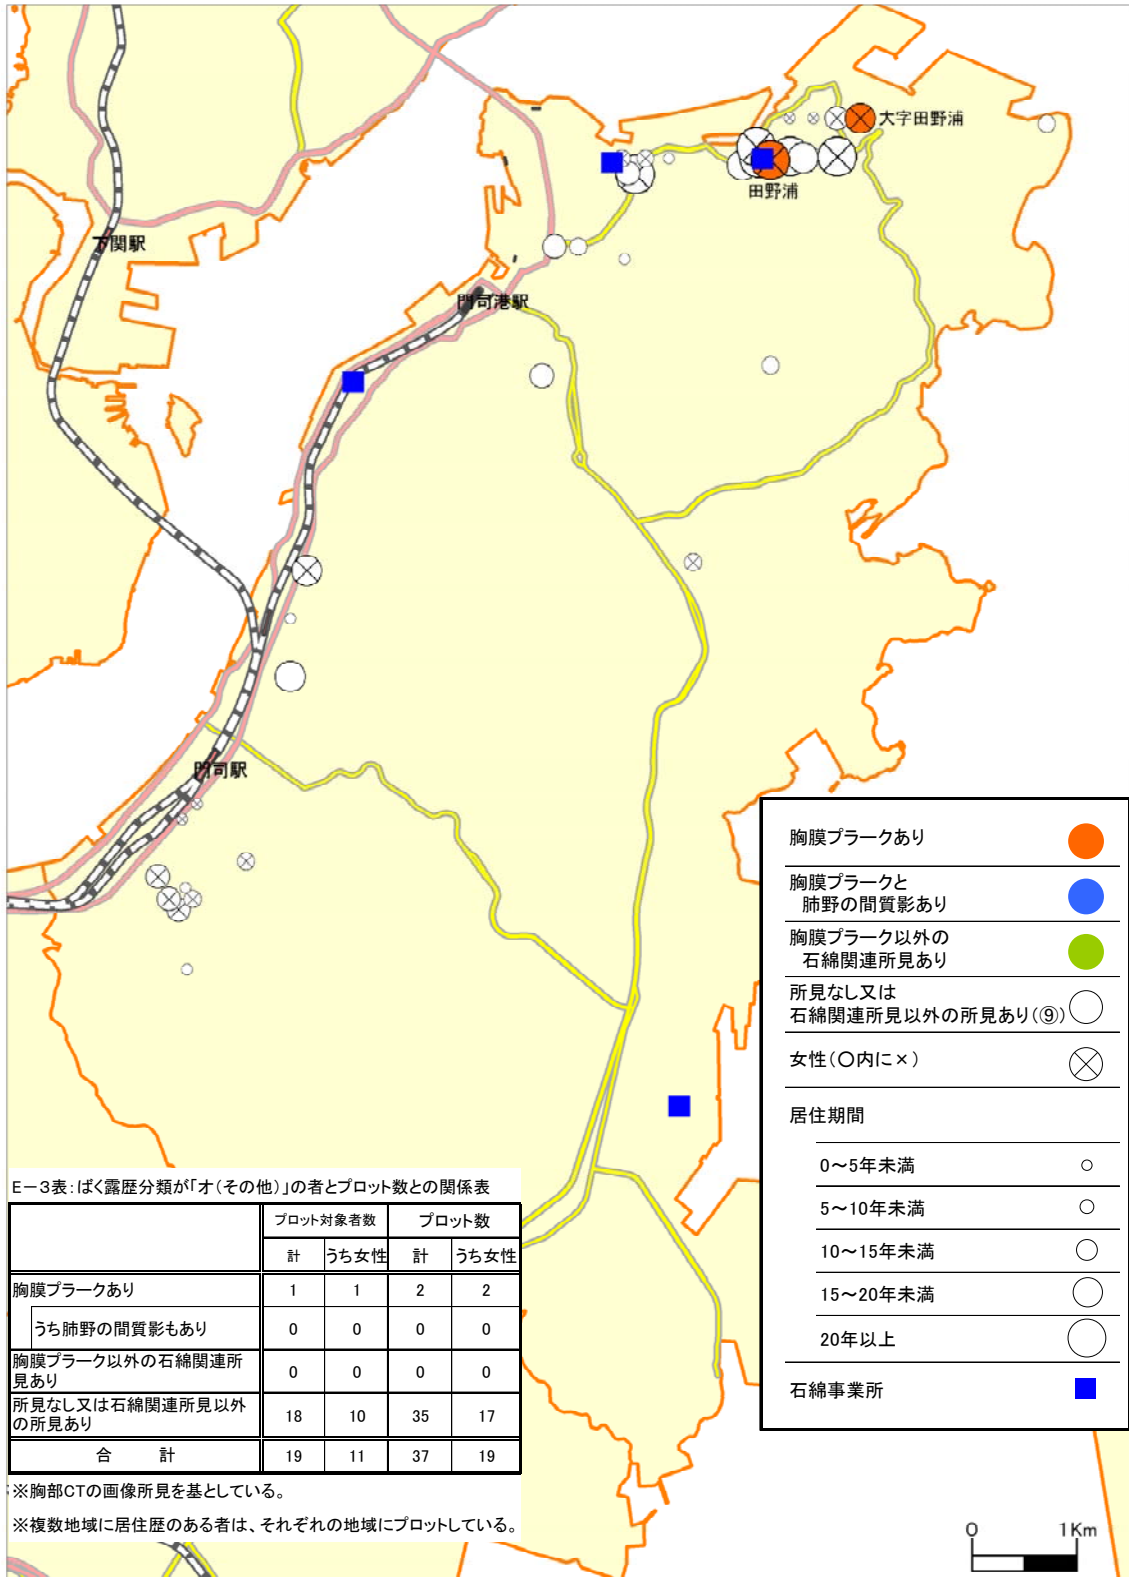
大字田野浦

田野浦

下関駅

門司港駅

門司駅

胸膜プラークあり

胸膜プラークと肺野の間質影あり

胸膜プラーク以外の石綿関連所見あり

所見なし又は石綿関連所見以外の所見あり(⑨)

女性(○内に×)

居住期間

0〜5年未満

5〜10年未満

10〜15年未満

15〜20年未満

20年以上

石綿事業所

E−3表:ばく露歴分類が「オ(その他)」の者とプロット数との関係表

| | プロット対象者数 計 | プロット対象者数 うち女性 | プロット数 計 | プロット数 うち女性 |
|---|---|---|---|---|
| 胸膜プラークあり | 1 | 1 | 2 | 2 |
| うち肺野の間質影もあり | 0 | 0 | 0 | 0 |
| 胸膜プラーク以外の石綿関連所見あり | 0 | 0 | 0 | 0 |
| 所見なし又は石綿関連所見以外の所見あり | 18 | 10 | 35 | 17 |
| 合計 | 19 | 11 | 37 | 19 |

※胸部CTの画像所見を基としている。

※複数地域に居住歴のある者は、それぞれの地域にプロットしている。

0 1Km